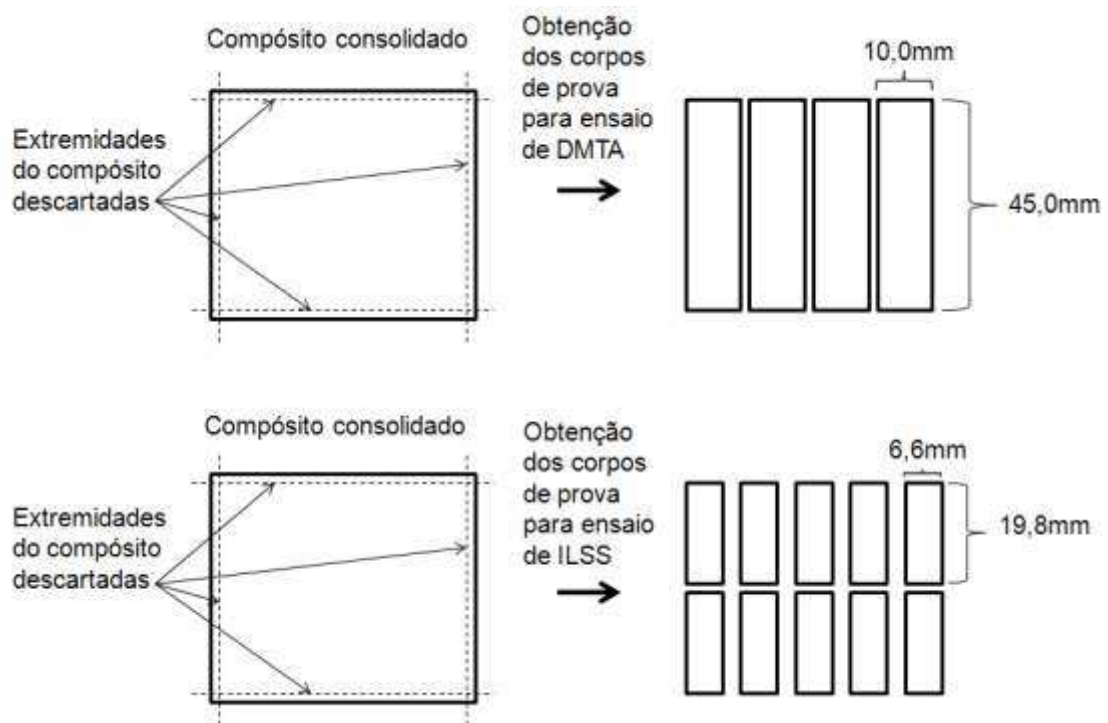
Compósito consolidado

Extremidades do compósito descartadas

Obtenção dos corpos de prova para ensaio de DMTA

10,0mm

45,0mm

Compósito consolidado

Extremidades do compósito descartadas

Obtenção dos corpos de prova para ensaio de ILSS

6,6mm

19,8mm